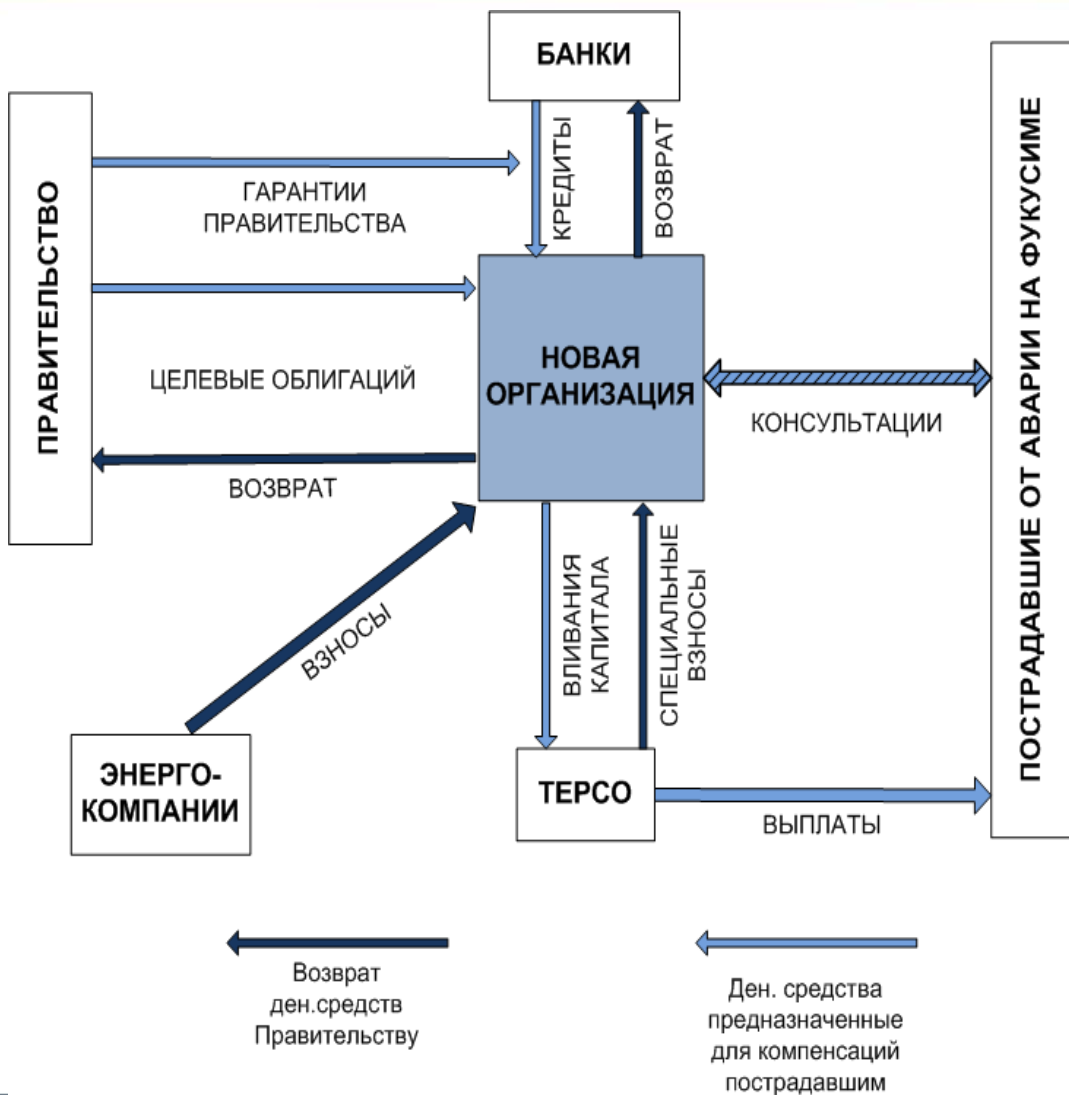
БАНКИ

КРЕДИТЫ

ВОЗВРАТ

ПРАВИТЕЛЬСТВО

ГАРАНТИИ ПРАВИТЕЛЬСТВА

НОВАЯ ОРГАНИЗАЦИЯ

ЦЕЛЕВЫЕ ОБЛИГАЦИЙ

КОНСУЛЬТАЦИИ

ВОЗВРАТ

ПОСТРАДАВШИЕ ОТ АВАРИИ НА ФУКУСИМЕ

ВЗНОСЫ

ВЛИВАНИЯ КАПИТАЛА

СПЕЦИАЛЬНЫЕ ВЗНОСЫ

ЭНЕРГО-КОМПАНИИ

ТЕРСО

ВЫПЛАТЫ

Возврат ден.средств Правительству

Ден. средства предназначенные для компенсаций пострадавшим